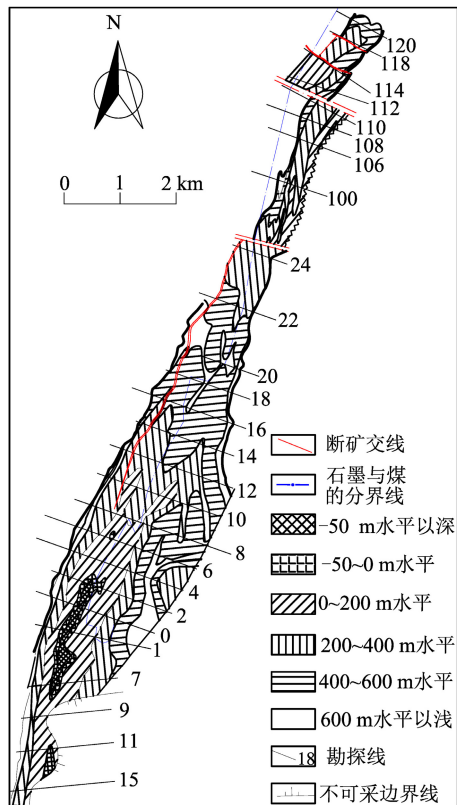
N

0 1 2 km

120
118
114
112
110
108
106
100
24
22
20
18
16
14
12
10
8
6
4
2
0
1
7
9
11
15

断矿交线
石墨与煤的分界线
-50 m水平以深
-50~0 m水平
0~200 m水平
200~400 m水平
400~600 m水平
600 m水平以浅
18 勘探线
不可采边界线